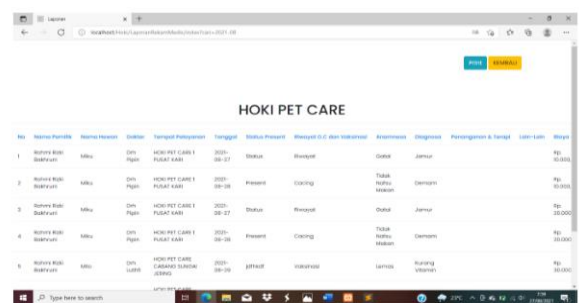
Laporan

localhost/Hoki/LaporanRekamMedis/index?cari=2021-08

PRINT KEMBALI

HOKI PET CARE

| No | Nama Pemilik | Nama Hewan | Dokter | Tempat Pelayanan | Tanggal | Status Present | Riwayat G.C dan Vaksinasi | Anamnesa | Diagnosa | Penanganan & Terapi | Lain-Lain | Biaya |
|---|---|---|---|---|---|---|---|---|---|---|---|---|
| 1 | Rohmi Rizki Bakhrum | Miku | Drh. Pipin | HOKI PET CARE 1 PUSAT KARI | 2021-08-27 | Status | Riwayat | Gatal | Jamur | | | Rp. 10.000 |
| 2 | Rohmi Rizki Bakhrum | Miku | Drh. Pipin | HOKI PET CARE 1 PUSAT KARI | 2021-08-28 | Present | Caring | Tidak Nafsu Makan | Demam | | | Rp. 10.000 |
| 3 | Rohmi Rizki Bakhrum | Miku | Drh. Pipin | HOKI PET CARE 1 PUSAT KARI | 2021-08-27 | Status | Riwayat | Gatal | Jamur | | | Rp. 20.000 |
| 4 | Rohmi Rizki Bakhrum | Miku | Drh. Pipin | HOKI PET CARE 1 PUSAT KARI | 2021-08-28 | Present | Caring | Tidak Nafsu Makan | Demam | | | Rp. 30.000 |
| 5 | Rohmi Rizki Bakhrum | Miko | Drh. Luthfi | HOKI PET CARE CABANG SUNGAI JERING | 2021-08-28 | jdfhkdf | Vaksinasi | Lemas | Kurang Vitamin | | | Rp. 30.000 |
| | | | | HOKI PET CARE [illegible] | | | | | | | | |

Type here to search